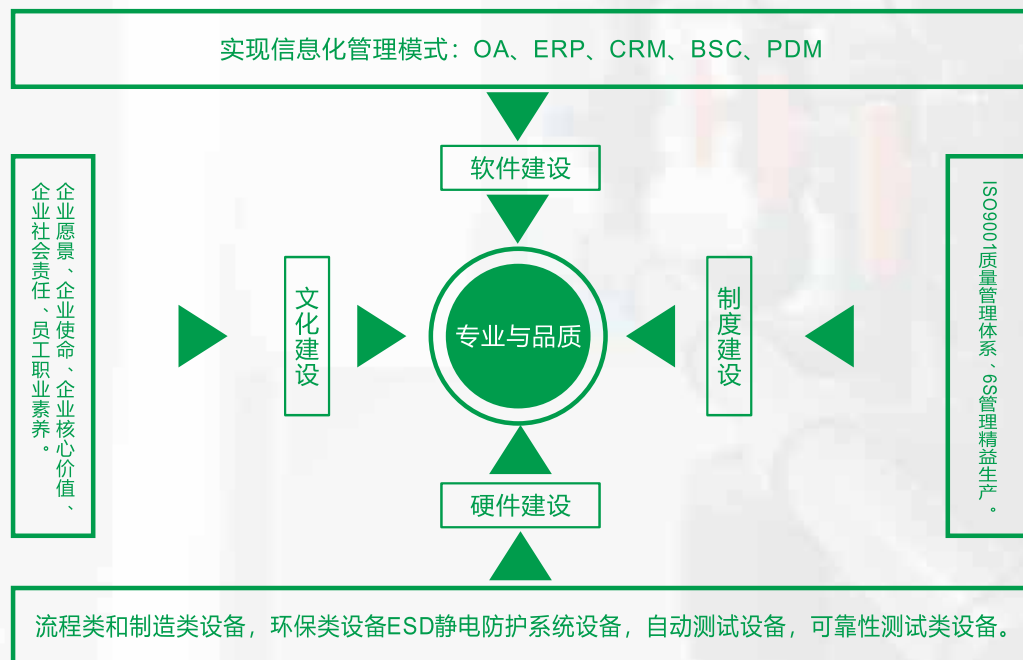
实现信息化管理模式：OA、ERP、CRM、BSC、PDM

软件建设

企业愿景、企业使命、企业核心价值、企业社会责任、员工职业素养。

文化建设

专业与品质

制度建设

ISO9001质量管理体系，6S管理精益生产。

硬件建设

流程类和制造类设备，环保类设备ESD静电防护系统设备，自动测试设备，可靠性测试类设备。